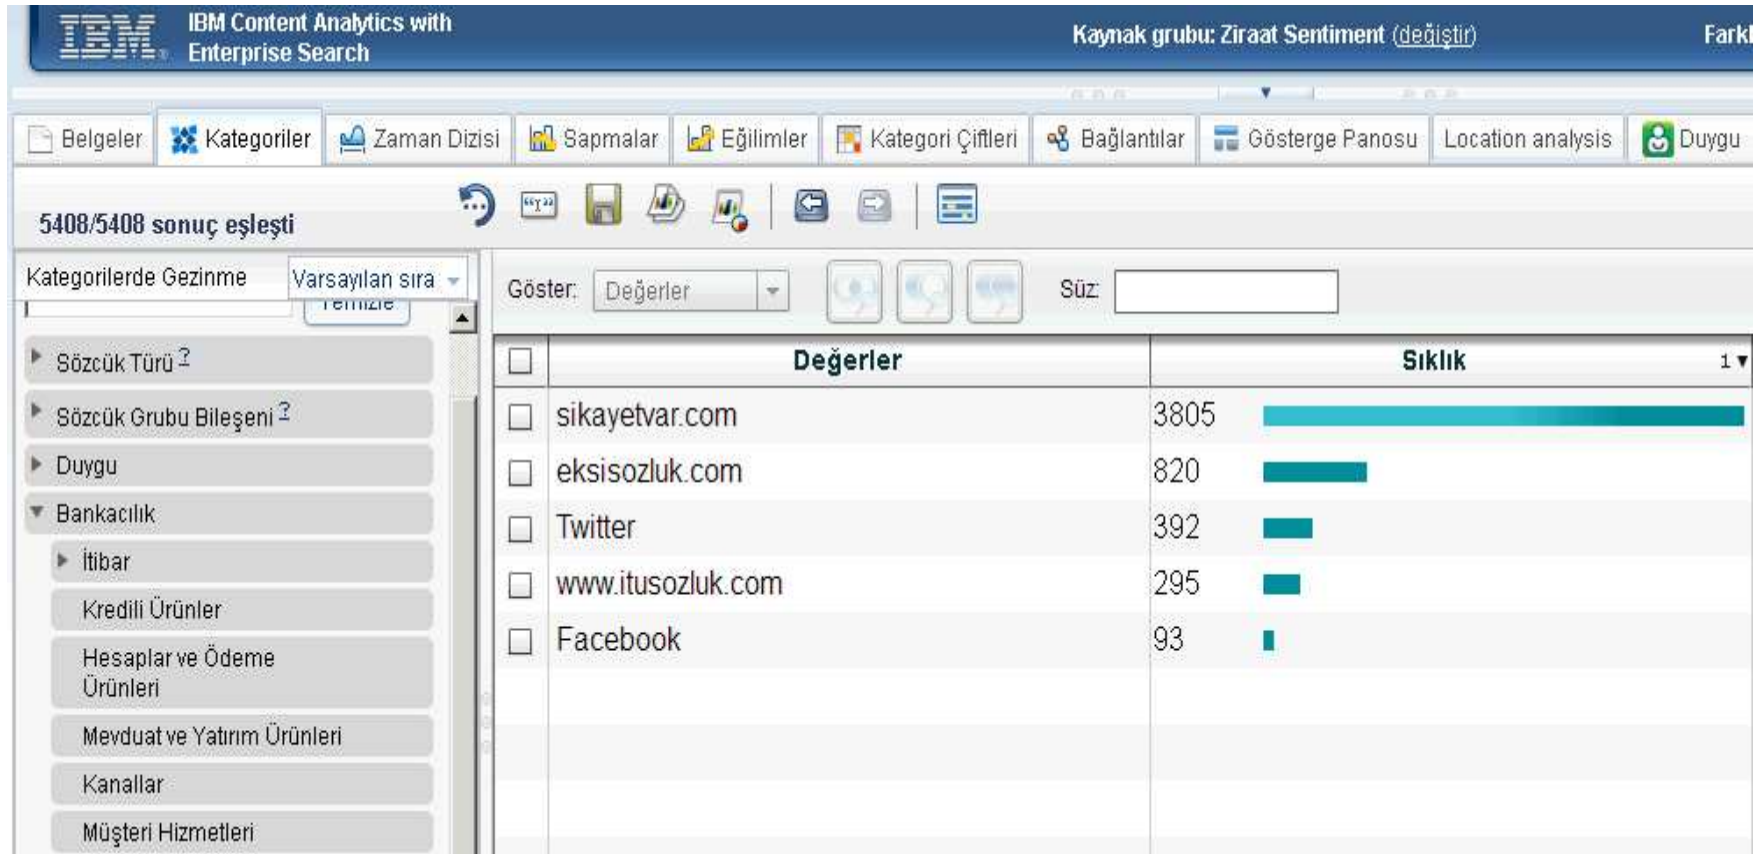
IBM IBM Content Analytics with Enterprise Search

Kaynak grubu: Ziraat Sentiment (değiştir)

Fark

Belgeler | Kategoriler | Zaman Dizisi | Sapmalar | Eğilimler | Kategori Çiftleri | Bağlantılar | Gösterge Panosu | Location analysis | Duygu

5408/5408 sonuç eşleşti

Kategorilerde Gezinme

Varsayılan sıra

Temizle

Sözcük Türü ?

Sözcük Grubu Bileşeni ?

Duygu

Bankacılık

İtibar

Kredili Ürünler

Hesaplar ve Ödeme Ürünleri

Mevduat ve Yatırım Ürünleri

Kanallar

Müşteri Hizmetleri

Göster: Değerler

Süz:

| | Değerler | Sıklık 1 ▾ |
|---|---|---|
| | sikayetvar.com | 3805 |
| | eksisozluk.com | 820 |
| | Twitter | 392 |
| | www.itusozluk.com | 295 |
| | Facebook | 93 |